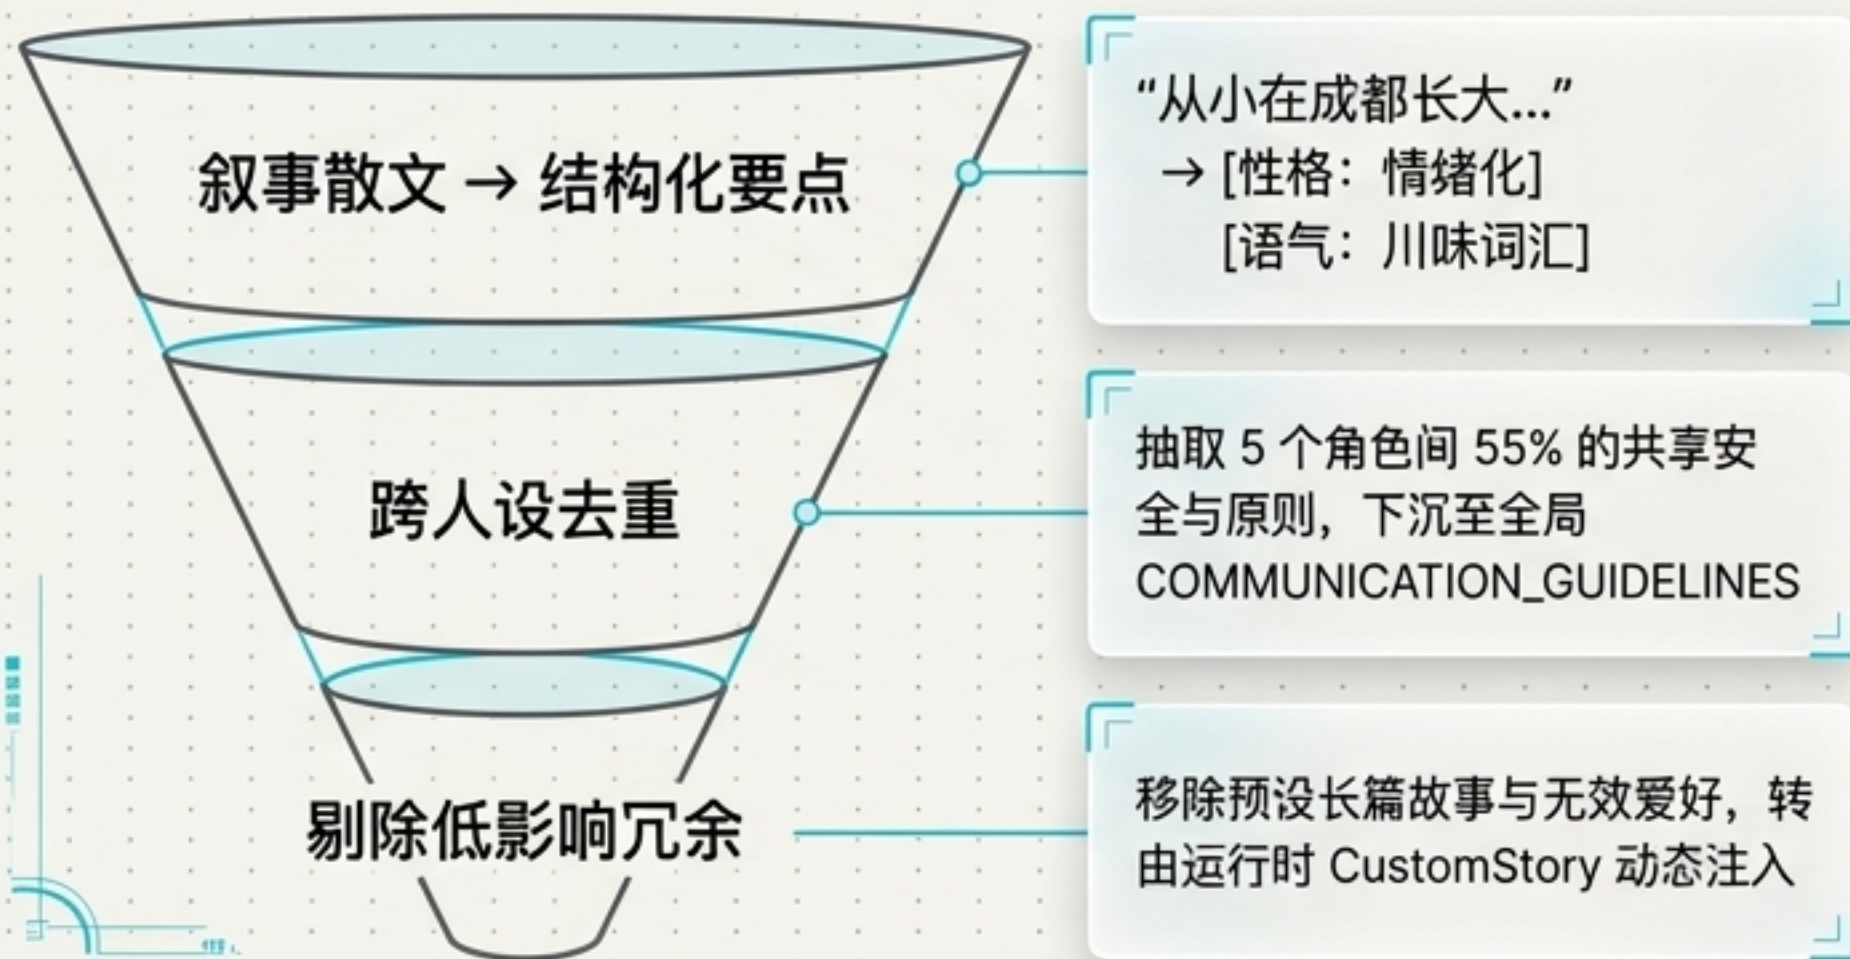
叙事散文 → 结构化要点

“从小在成都长大...”
→ [性格：情绪化]
[语气：川味词汇]

跨人设去重

抽取 5 个角色间 55% 的共享安全与原则，下沉至全局 COMMUNICATION_GUIDELINES

剔除低影响冗余

移除预设长篇故事与无效爱好，转由运行时 CustomStory 动态注入